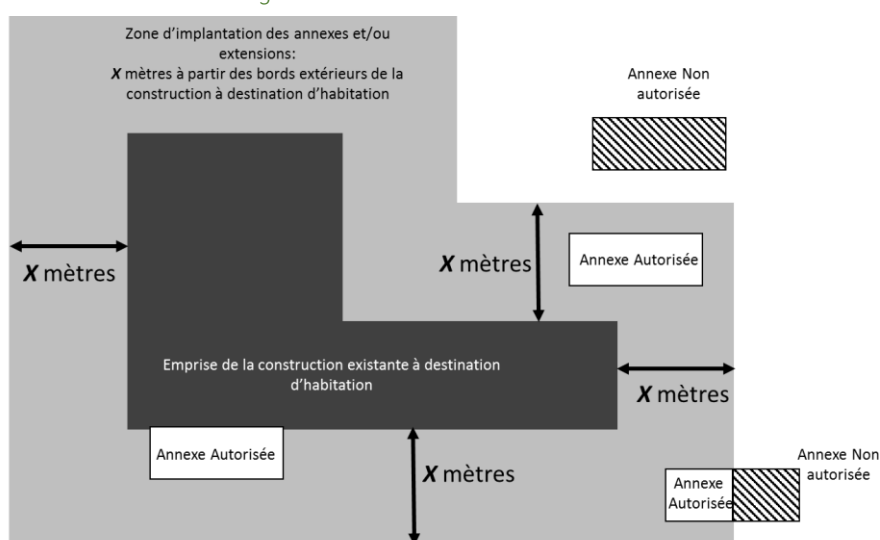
Zone d'implantation des annexes et/ou extensions:
$\boldsymbol{X}$ mètres à partir des bords extérieurs de la construction à destination d'habitation

Annexe Non autorisée

$\boldsymbol{X}$ mètres

$\boldsymbol{X}$ mètres

Annexe Autorisée

Emprise de la construction existante à destination d'habitation

$\boldsymbol{X}$ mètres

Annexe Autorisée

$\boldsymbol{X}$ mètres

Annexe Non autorisée

Annexe Autorisée